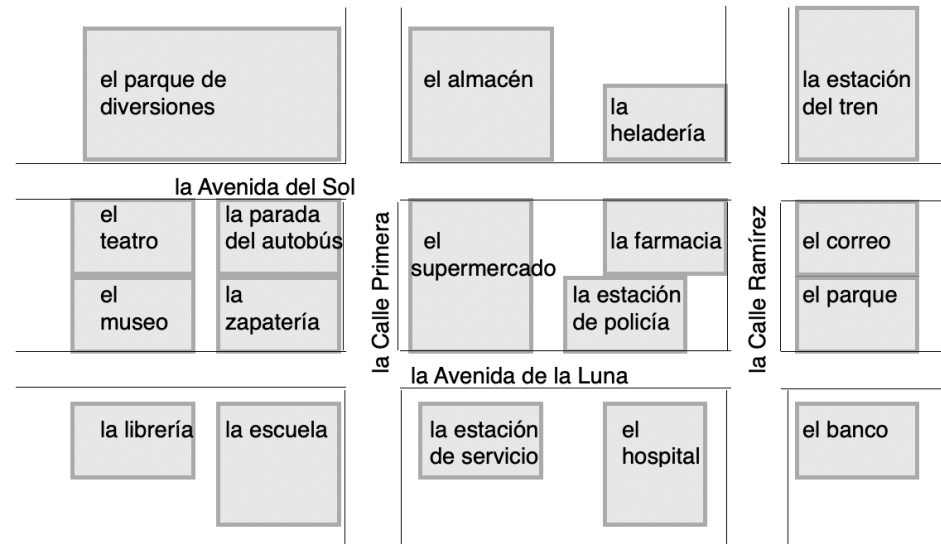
el parque de diversiones

el almacén

la heladería

la estación del tren

la Avenida del Sol

el teatro

la parada del autobús

la Calle Primera

el supermercado

la farmacia

la estación de policía

la Calle Ramírez

el correo

el parque

el museo

la zapatería

la Avenida de la Luna

la librería

la escuela

la estación de servicio

el hospital

el banco